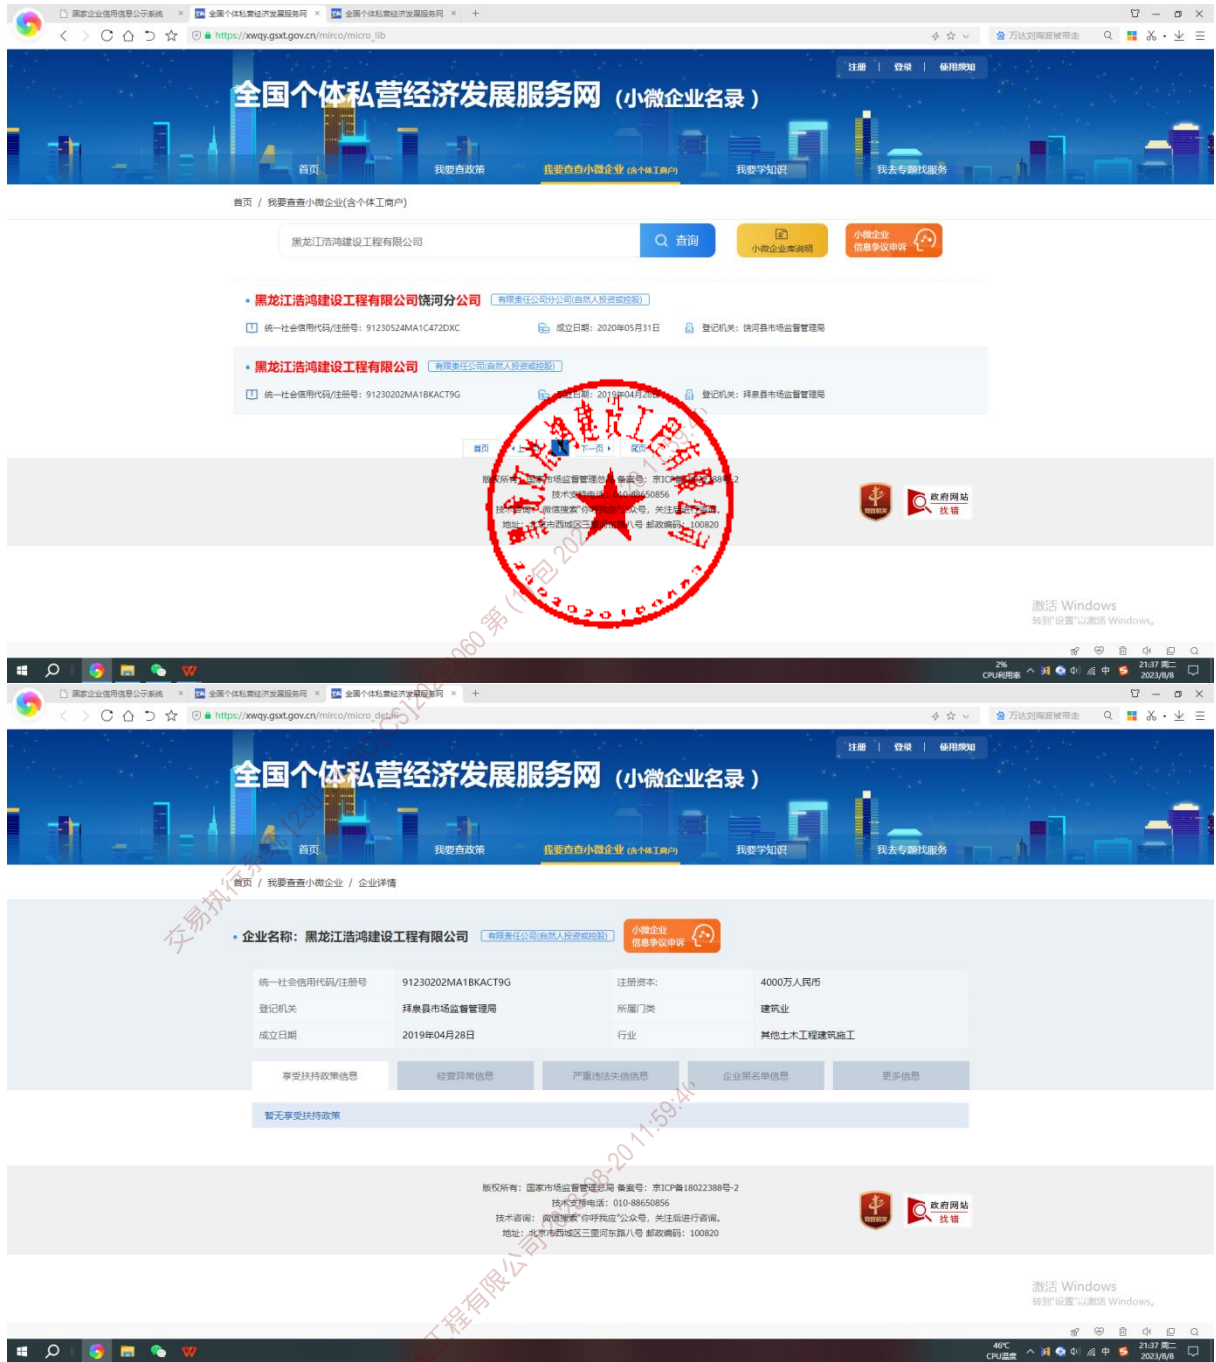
国家企业信用信息公示系统 × 全国个体私营经济发展服务网 × 全国个体私营经济发展服务网 × +

https://xwqy.gsxt.gov.cn/mirco/micro_lib

万达刘海提被带走

注册 | 登录 | 使用须知

全国个体私营经济发展服务网（小微企业名录）

首页 我要查政策 我要查查小微企业(含个体工商户) 我要学知识 我去专题找服务

首页 / 我要查查小微企业(含个体工商户)

黑龙江浩鸿建设工程有限公司

查询

小微企业库说明

小微企业信息争议申诉

• 黑龙江浩鸿建设工程有限公司饶河分公司 有限责任公司分公司(自然人投资或控股)

统一社会信用代码/注册号：91230524MA1C472DXC 成立日期：2020年05月31日 登记机关：饶河县市场监督管理局

• 黑龙江浩鸿建设工程有限公司 有限责任公司(自然人投资或控股)

统一社会信用代码/注册号：91230202MA1BKACT9G 成立日期：2019年04月28日 登记机关：拜泉县市场监督管理局

首页 上一页 1 下一页 尾页

版权所有：国家市场监督管理总局 备案号：京ICP备18022388号-2
技术支持电话：010-88650856
技术咨询：微信搜索"你呼我应"公众号，关注后进行咨询。
地址：北京市西城区三里河东路八号 邮政编码：100820

政府网站 找错

激活 Windows
转到"设置"以激活 Windows。

2% CPU利用率 21:37 周二 2023/8/8

国家企业信用信息公示系统 × 全国个体私营经济发展服务网 × 全国个体私营经济发展服务网 × +

https://xwqy.gsxt.gov.cn/mirco/micro_detail

万达刘海提被带走

注册 | 登录 | 使用须知

全国个体私营经济发展服务网（小微企业名录）

首页 我要查政策 我要查查小微企业(含个体工商户) 我要学知识 我去专题找服务

首页 / 我要查查小微企业 / 企业详情

• 企业名称：黑龙江浩鸿建设工程有限公司 有限责任公司(自然人投资或控股)

小微企业信息争议申诉

| 统一社会信用代码/注册号 | 91230202MA1BKACT9G | 注册资本: | 4000万人民币 |
|---|---|---|---|
| 登记机关 | 拜泉县市场监督管理局 | 所属门类 | 建筑业 |
| 成立日期 | 2019年04月28日 | 行业 | 其他土木工程建筑施工 |

享受扶持政策信息 经营异常信息 严重违法失信信息 企业黑名单信息 更多信息

暂无享受扶持政策

版权所有：国家市场监督管理总局 备案号：京ICP备18022388号-2
技术支持电话：010-88650856
技术咨询：微信搜索"你呼我应"公众号，关注后进行咨询。
地址：北京市西城区三里河东路八号 邮政编码：100820

政府网站 找错

激活 Windows
转到"设置"以激活 Windows。

46°C CPU温度 21:37 周二 2023/8/8

交易执行系统 [230 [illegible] 060 第（ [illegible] 包 202 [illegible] 2011:59:4 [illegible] 工程有限公司

黑龙江浩鸿建设工程有限公司
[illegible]